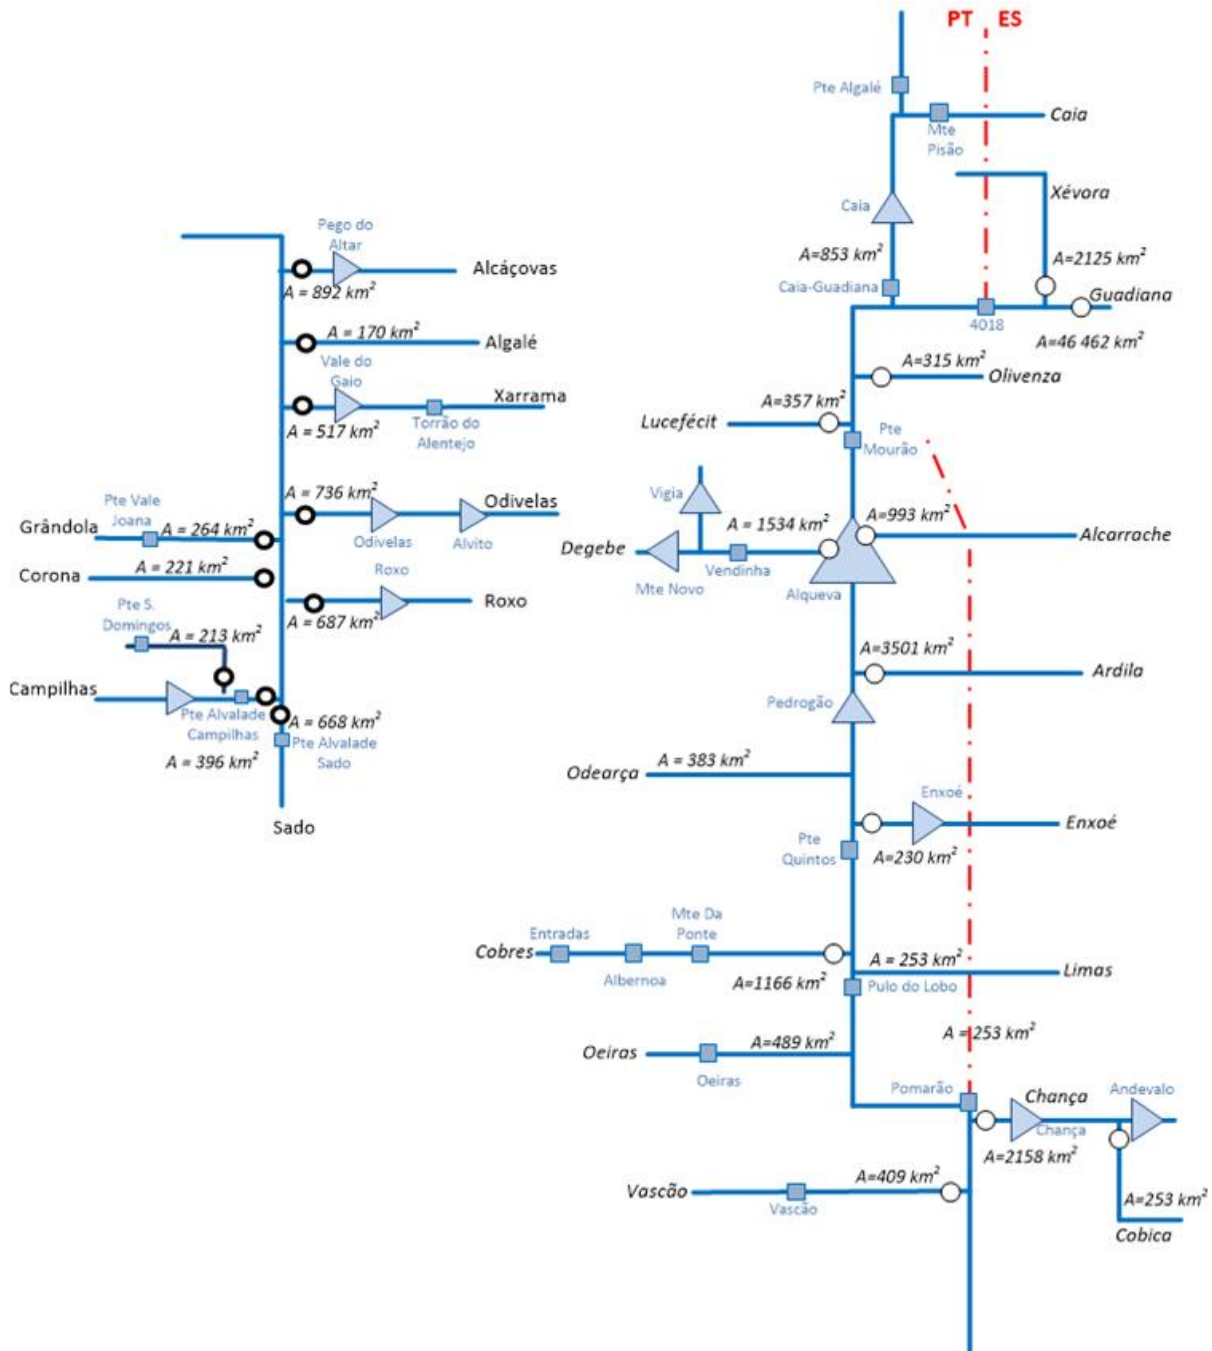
PT ES

Pte Algalé

Mte Pisão

Caia

Xévora

Caia

$A=853\ km^2$

$A=2125\ km^2$

Caia-Guadiana

4018

Guadiana

$A=46\ 462\ km^2$

$A=315\ km^2$

Olivenza

$A=357\ km^2$

Lucefécit

Pte Mourão

Vigia

$A = 1534\ km^2$

$A=993\ km^2$

Alcarrache

Degebe

Vendinha

Mte Novo

Alqueva

$A=3501\ km^2$

Ardila

Pedrogão

Odearça

$A = 383\ km^2$

Enxoé

Enxoé

Pte Quintos

$A=230\ km^2$

Mte Da Ponte

Entradas

Cobres

Albernoa

$A = 253\ km^2$

Limas

$A=1166\ km^2$

Pulo do Lobo

$A = 253\ km^2$

Oeiras

$A=489\ km^2$

Oeiras

Pomarão

Chança

Andevalo

Chança

$A=2158\ km^2$

$A=409\ km^2$

Vascão

Vascão

$A=253\ km^2$

Cobica

Pego do Altar

Alcáçovas

$A = 892\ km^2$

$A = 170\ km^2$

Algalé

Vale do Gaio

Xarrama

$A = 517\ km^2$

Torrão do Alentejo

$A = 736\ km^2$

Odivelas

Pte Vale Joana

Grândola

$A = 264\ km^2$

Odivelas

Alvito

Corona

$A = 221\ km^2$

Roxo

Roxo

Pte S. Domingos

$A = 687\ km^2$

$A = 213\ km^2$

Campilhas

Pte Alvalade Campilhas

$A = 668\ km^2$

Pte Alvalade Sado

$A = 396\ km^2$

Sado